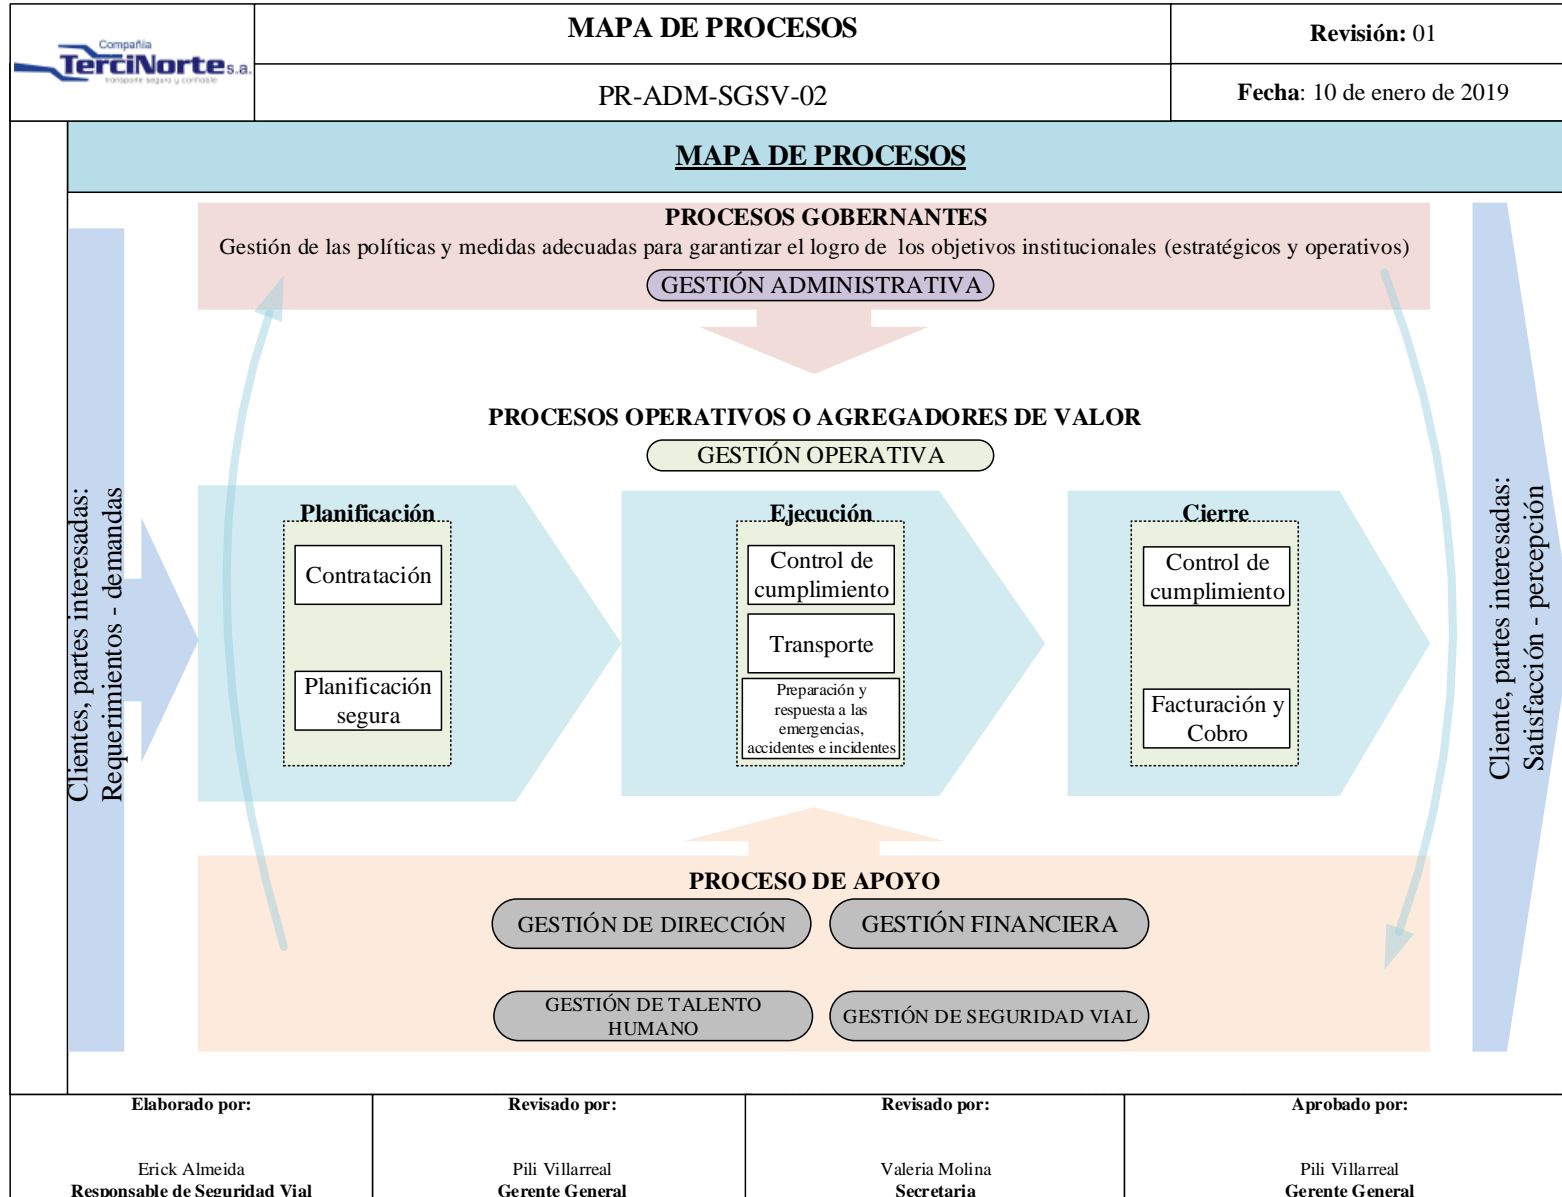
Compañía
TerciNorte s.a.
transporte seguro y confiable

| MAPA DE PROCESOS | **Revisión:** 01 |
|---|---|
| PR-ADM-SGSV-02 | **Fecha**: 10 de enero de 2019 |

MAPA DE PROCESOS

Clientes, partes interesadas: Requerimientos - demandas

PROCESOS GOBERNANTES
Gestión de las políticas y medidas adecuadas para garantizar el logro de los objetivos institucionales (estratégicos y operativos)
GESTIÓN ADMINISTRATIVA

PROCESOS OPERATIVOS O AGREGADORES DE VALOR
GESTIÓN OPERATIVA

Planificación
Contratación
Planificación segura

Ejecución
Control de cumplimiento
Transporte
Preparación y respuesta a las emergencias, accidentes e incidentes

Cierre
Control de cumplimiento
Facturación y Cobro

PROCESO DE APOYO
GESTIÓN DE DIRECCIÓN
GESTIÓN FINANCIERA
GESTIÓN DE TALENTO HUMANO
GESTIÓN DE SEGURIDAD VIAL

Cliente, partes interesadas: Satisfacción - percepción

| Elaborado por: | Revisado por: | Revisado por: | Aprobado por: |
|---|---|---|---|
| Erick Almeida<br>Responsable de Seguridad Vial | Pili Villarreal<br>Gerente General | Valeria Molina<br>Secretaria | Pili Villarreal<br>Gerente General |